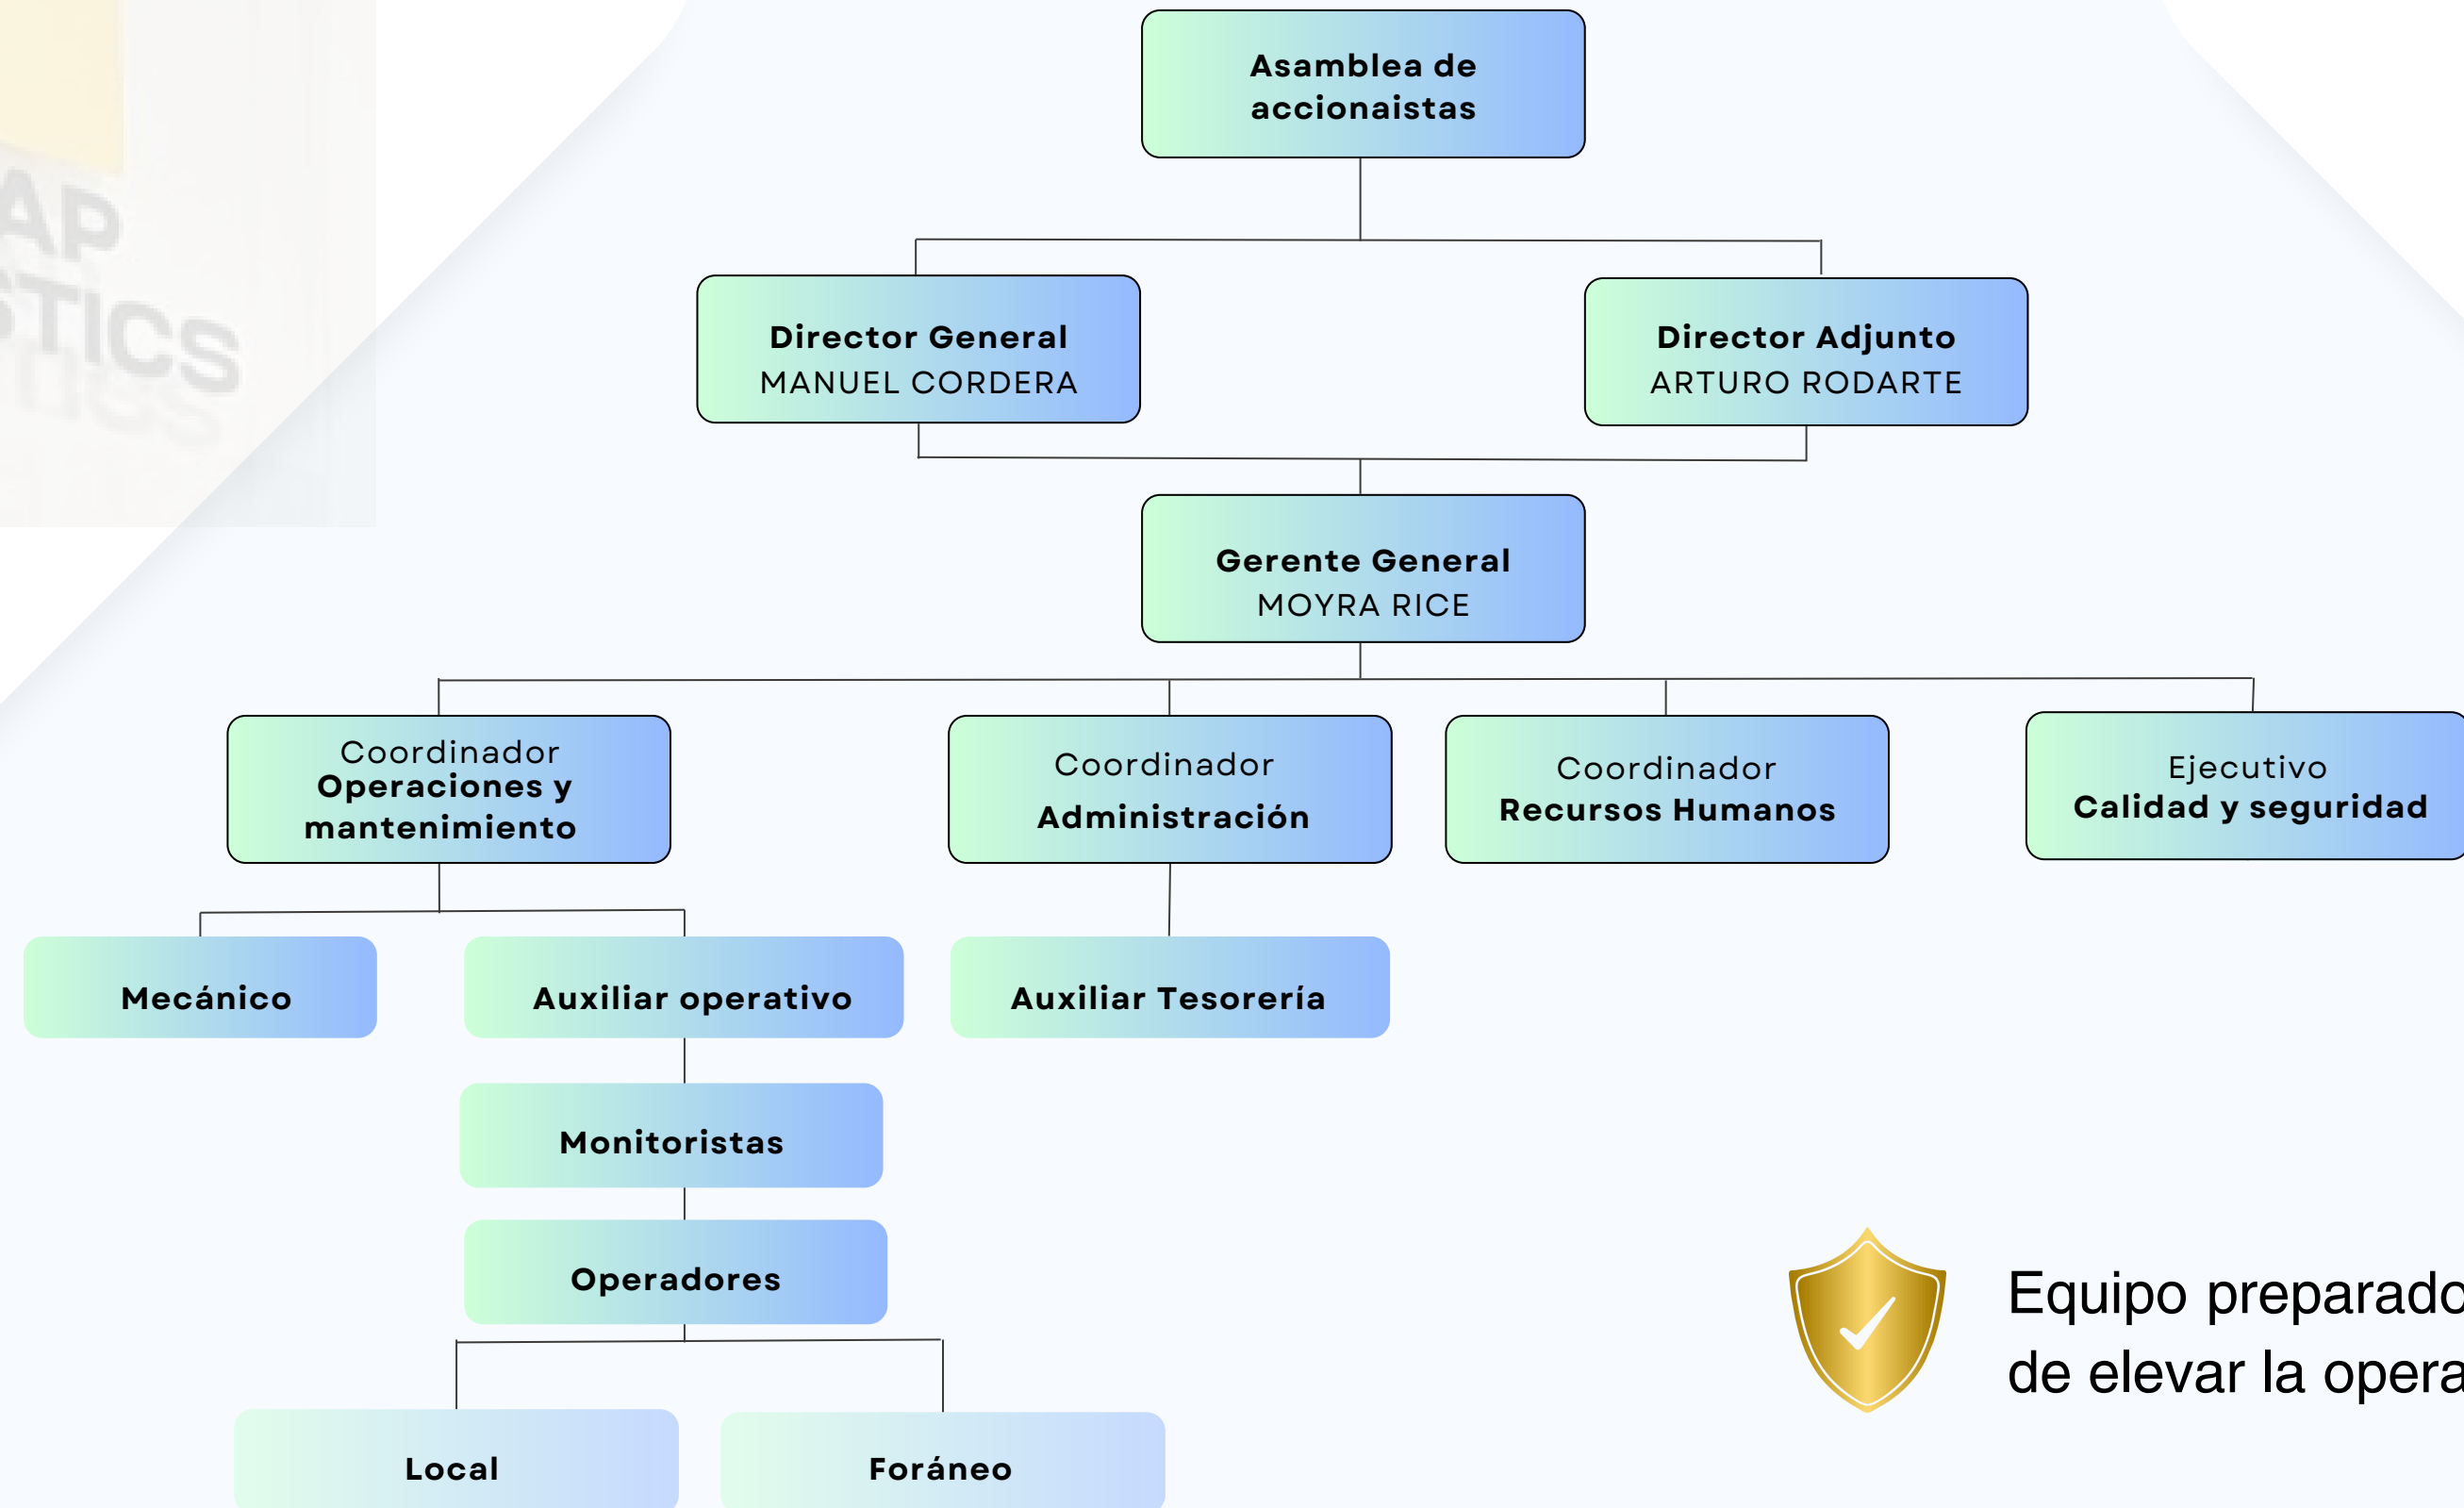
AP
TICS

Asamblea de accionaistas

Director General
MANUEL CORDERA

Director Adjunto
ARTURO RODARTE

Gerente General
MOYRA RICE

Coordinador
Operaciones y mantenimiento

Coordinador
Administración

Coordinador
Recursos Humanos

Ejecutivo
Calidad y seguridad

Mecánico

Auxiliar operativo

Auxiliar Tesorería

Monitoristas

Operadores

Local

Foráneo

Equipo preparad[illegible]
de elevar la opera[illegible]